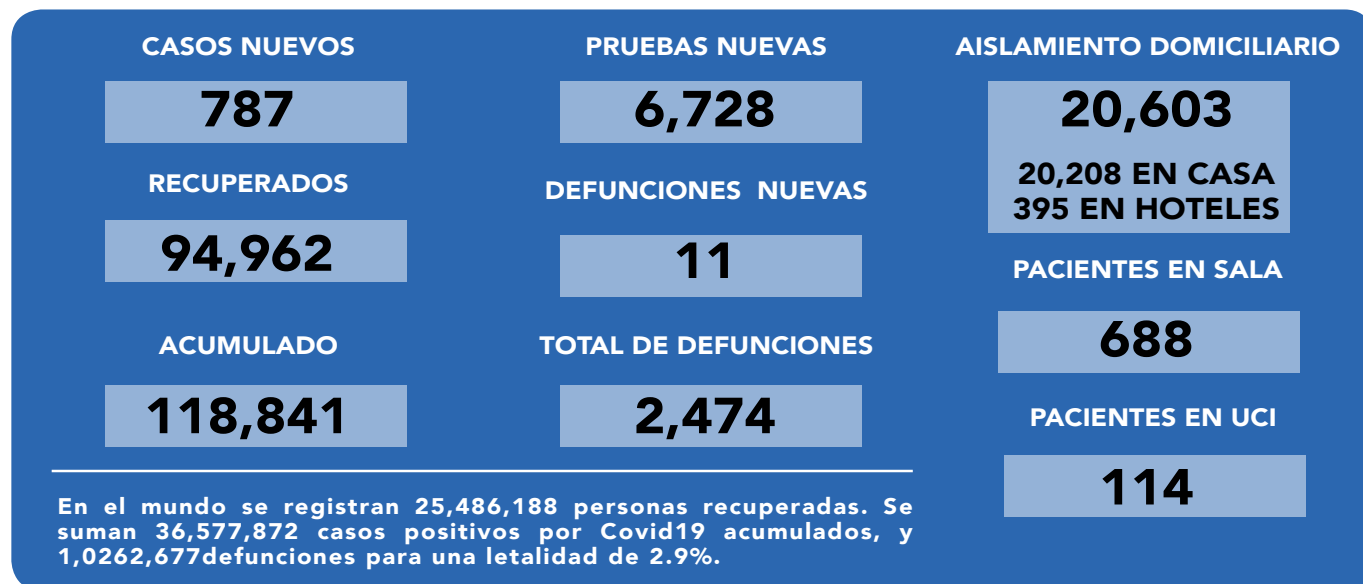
CASOS NUEVOS

787

PRUEBAS NUEVAS

6,728

AISLAMIENTO DOMICILIARIO

20,603

20,208 EN CASA
395 EN HOTELES

RECUPERADOS

94,962

DEFUNCIONES NUEVAS

11

PACIENTES EN SALA

688

ACUMULADO

118,841

TOTAL DE DEFUNCIONES

2,474

PACIENTES EN UCI

114

En el mundo se registran 25,486,188 personas recuperadas. Se suman 36,577,872 casos positivos por Covid19 acumulados, y 1,0262,677defunciones para una letalidad de 2.9%.